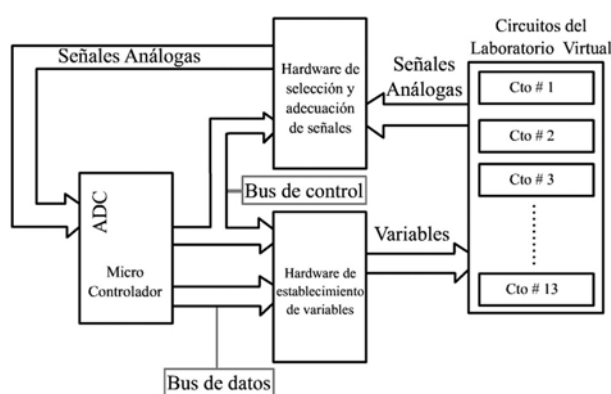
Señales Análogas

Hardware de selección y adecuación de señales

Circuitos del Laboratorio Virtual

Señales Análogas

Cto # 1

Cto # 2

Cto # 3

Cto # 13

ADC

Micro Controlador

Bus de control

Variables

Hardware de establecimiento de variables

Bus de datos